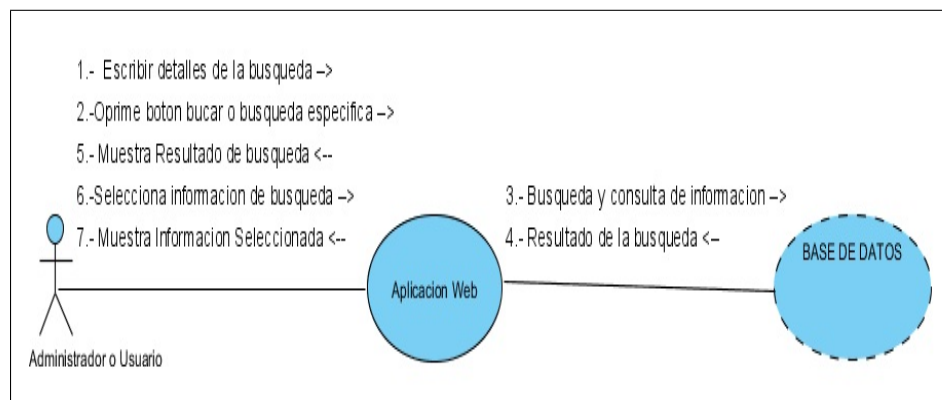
1.- Escribir detalles de la busqueda –>

2.-Oprime boton bucar o busqueda especifica –>

5.- Muestra Resultado de busqueda <--

6.-Selecciona informacion de busqueda –>

7.- Muestra Informacion Seleccionada <--

3.- Busqueda y consulta de informacion –>

4.- Resultado de la busqueda <–

Aplicacion Web

BASE DE DATOS

Administrador o Usuario